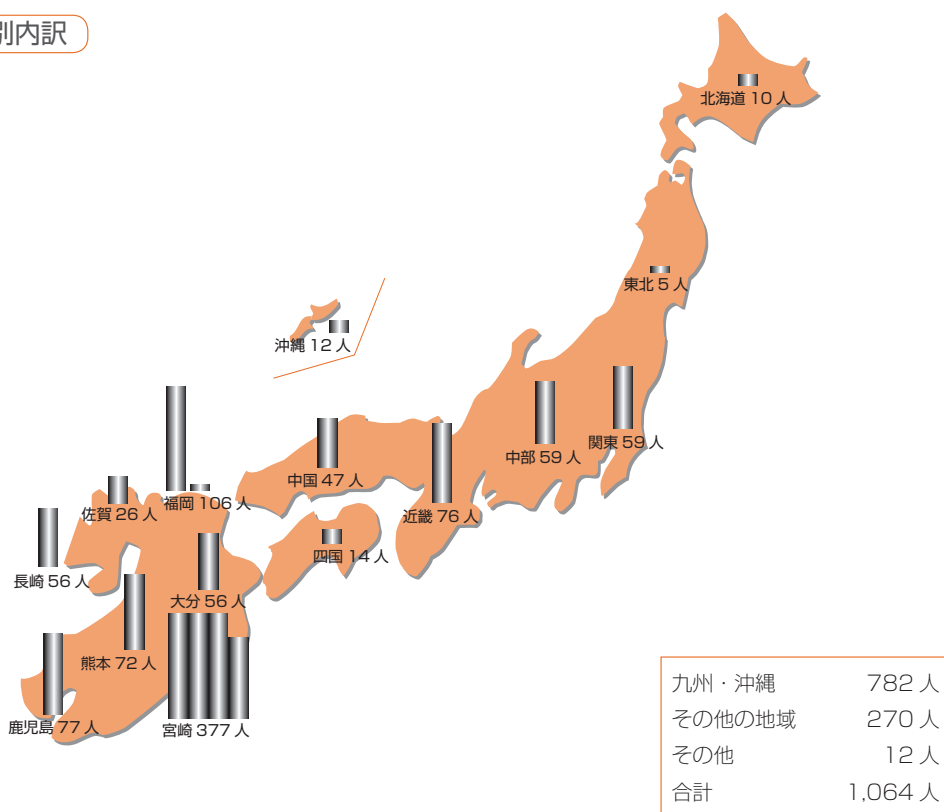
別内訳

北海道 10 人

東北 5 人

沖縄 12 人

中部 59 人

関東 59 人

中国 47 人

福岡 106 人

佐賀 26 人

近畿 76 人

四国 14 人

長崎 56 人

大分 56 人

熊本 72 人

鹿児島 77 人

宮崎 377 人

| | |
|---|---|
| 九州・沖縄 | 782 人 |
| その他の地域 | 270 人 |
| その他 | 12 人 |
| 合計 | 1,064 人 |